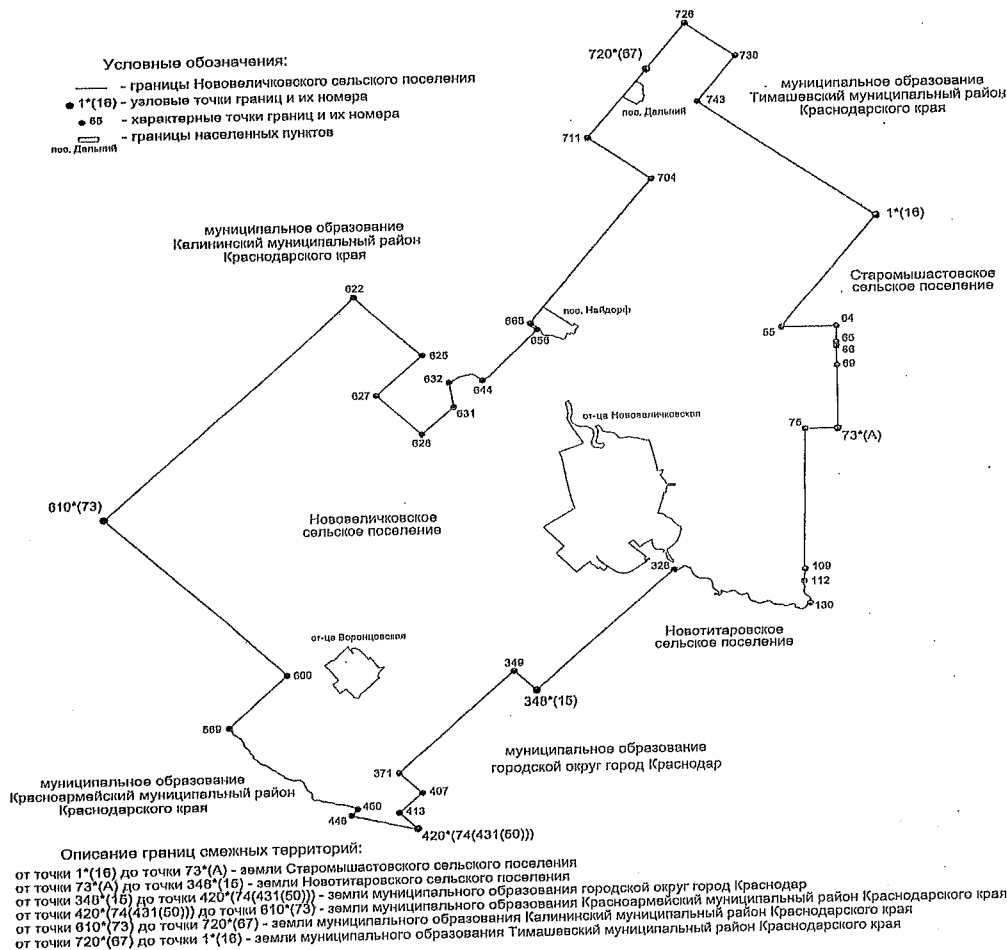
Условные обозначения:
- границы Нововеличковского сельского поселения
1*(16) - узловые точки границ и их номера
65 - характерные точки границ и их номера
пос. Дальний - границы населенных пунктов

726
720*(67)
730
муниципальное образование Тимашевский муниципальный район Краснодарского края
743
пос. Дальний
711
704
1*(16)
муниципальное образование Калининский муниципальный район Краснодарского края
Старомышастовское сельское поселение
622
пос. Найдорф
668
656
55
64
65
66
69
625
632
644
627
631
626
ст-ца Нововеличковская
75
73*(А)
610*(73)
Нововеличковское сельское поселение
109
112
328
130
ст-ца Воронцовская
Новотитаровское сельское поселение
349
600
348*(15)
569
муниципальное образование городской округ город Краснодар
371
407
муниципальное образование Красноармейский муниципальный район Краснодарского края
460
446
413
420*(74(431(50)))

Описание границ смежных территорий:
от точки 1*(16) до точки 73*(А) - земли Старомышастовского сельского поселения
от точки 73*(А) до точки 348*(15) - земли Новотитаровского сельского поселения
от точки 348*(15) до точки 420*(74(431(50))) - земли муниципального образования городской округ город Краснодар
от точки 420*(74(431(50))) до точки 610*(73) - земли муниципального образования Красноармейский муниципальный район Краснодарского края
от точки 610*(73) до точки 720*(67) - земли муниципального образования Калининский муниципальный район Краснодарского края
от точки 720*(67) до точки 1*(16) - земли муниципального образования Тимашевский муниципальный район Краснодарского края